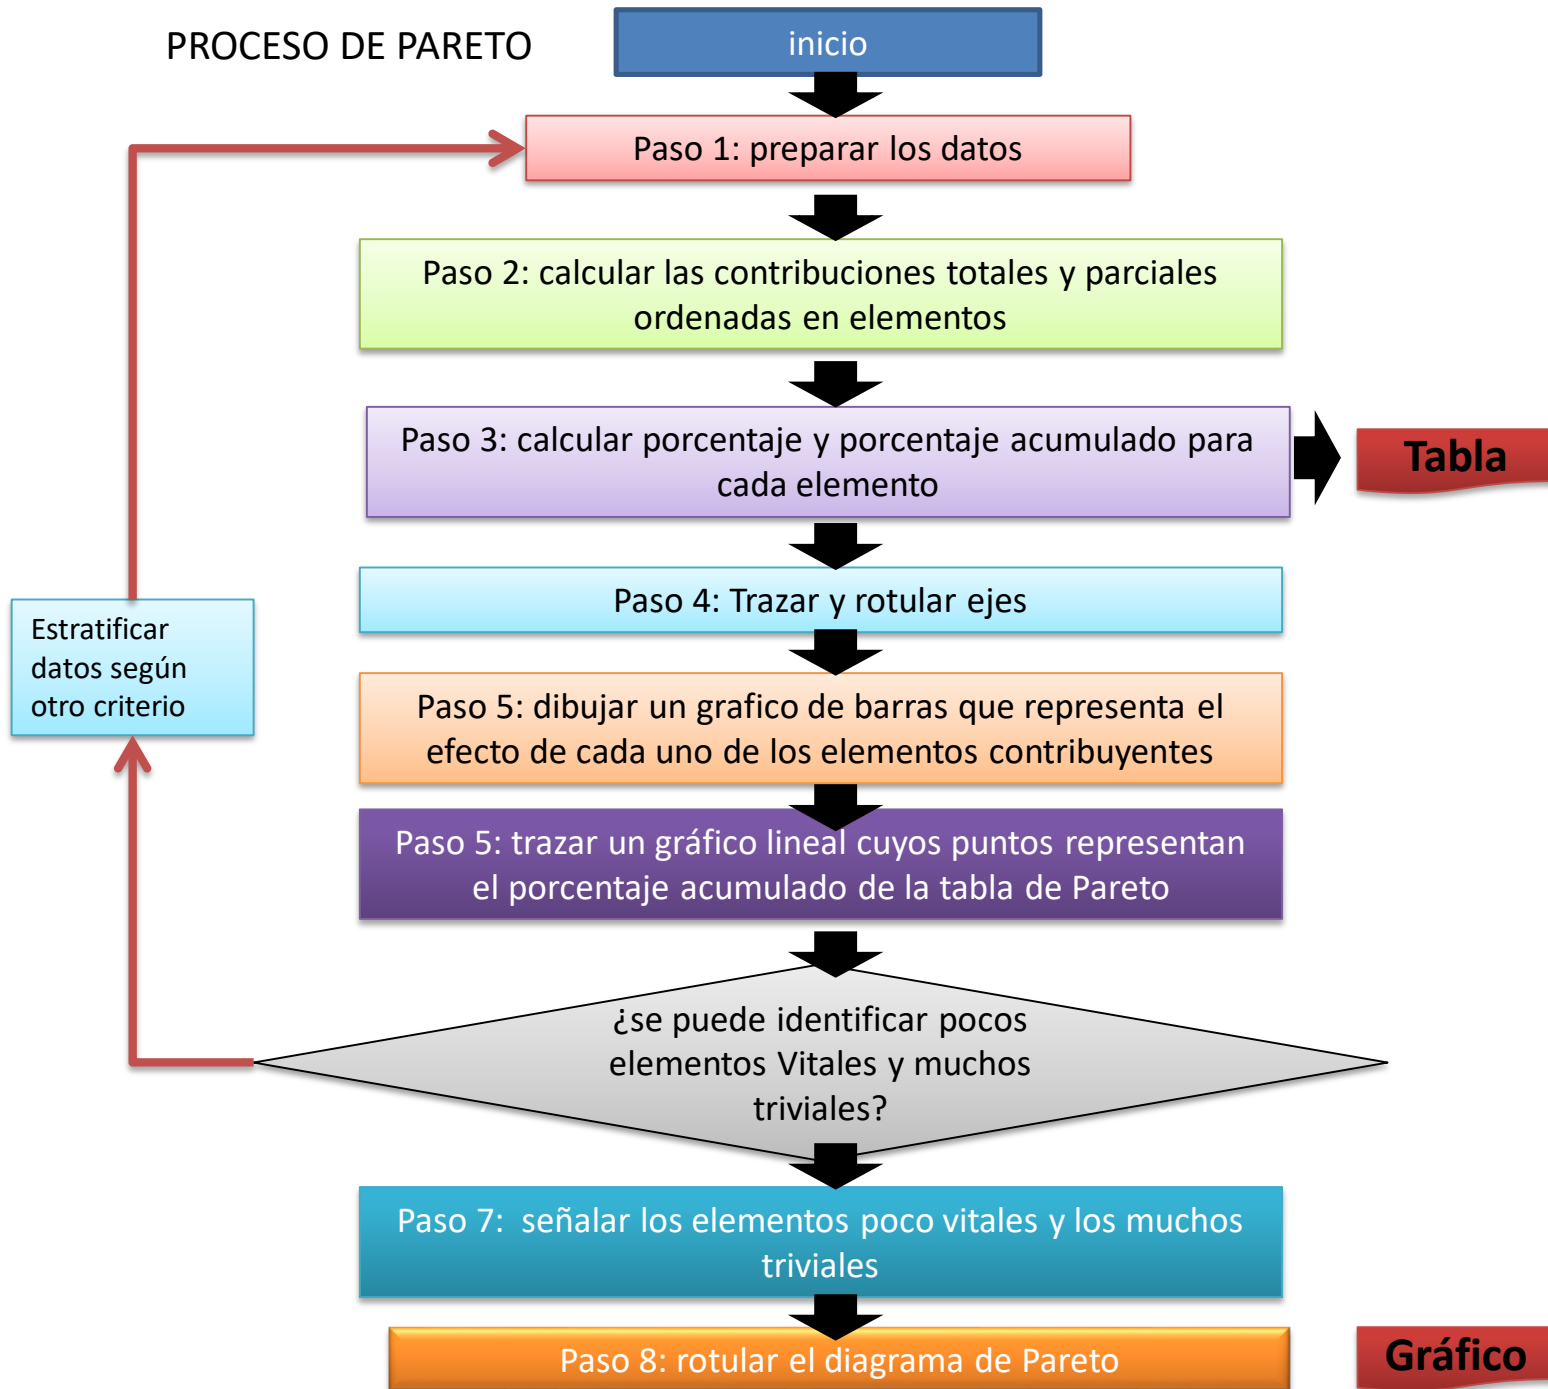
PROCESO DE PARETO

inicio

Paso 1: preparar los datos

Paso 2: calcular las contribuciones totales y parciales ordenadas en elementos

Paso 3: calcular porcentaje y porcentaje acumulado para cada elemento

Tabla

Paso 4: Trazar y rotular ejes

Estratificar datos según otro criterio

Paso 5: dibujar un grafico de barras que representa el efecto de cada uno de los elementos contribuyentes

Paso 5: trazar un gráfico lineal cuyos puntos representan el porcentaje acumulado de la tabla de Pareto

¿se puede identificar pocos elementos Vitales y muchos triviales?

Paso 7: señalar los elementos poco vitales y los muchos triviales

Paso 8: rotular el diagrama de Pareto

Gráfico